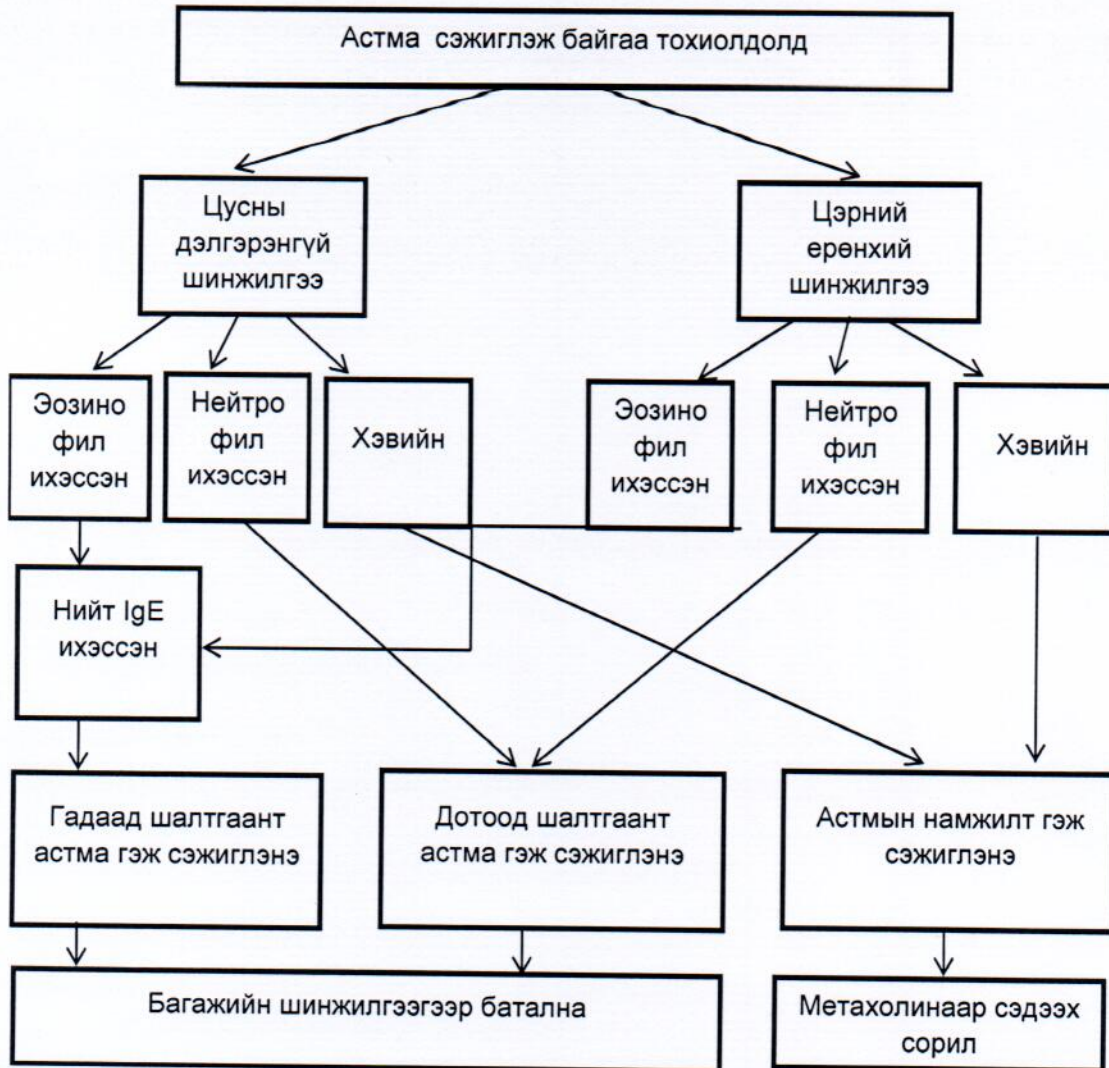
Астма сэжиглэж байгаа тохиолдолд

Цусны дэлгэрэнгүй шинжилгээ

Цэрний ерөнхий шинжилгээ

Эозино фил ихэссэн

Нейтро фил ихэссэн

Хэвийн

Эозино фил ихэссэн

Нейтро фил ихэссэн

Хэвийн

Нийт IgE ихэссэн

Гадаад шалтгаант астма гэж сэжиглэнэ

Дотоод шалтгаант астма гэж сэжиглэнэ

Астмын намжилт гэж сэжиглэнэ

Багажийн шинжилгээгээр батална

Метахолинаар сэдээх сорил